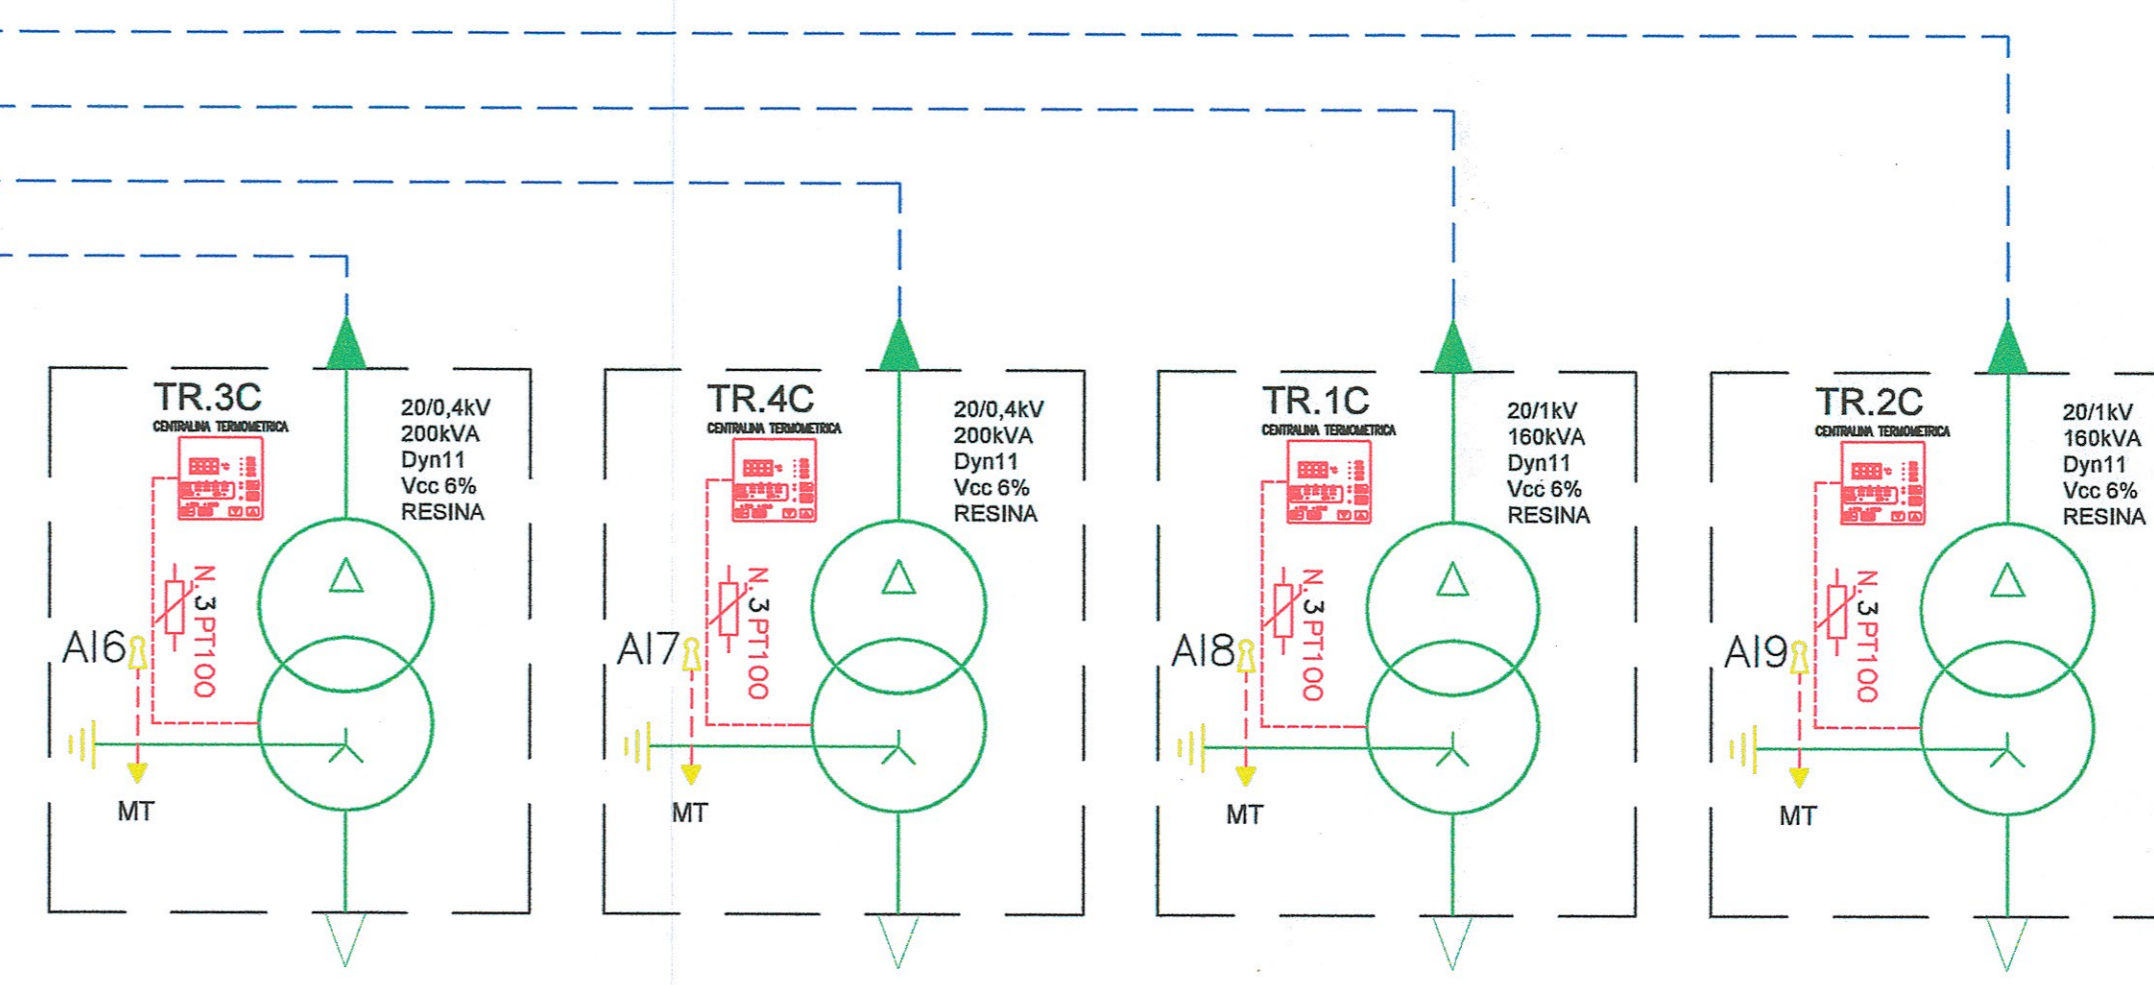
TR.3C
CENTRALINA TERMOMETRICA
20/0,4kV
200kVA
Dyn11
Vcc 6%
RESINA
N.3PT100
AI6
MT

TR.4C
CENTRALINA TERMOMETRICA
20/0,4kV
200kVA
Dyn11
Vcc 6%
RESINA
N.3PT100
AI7
MT

TR.1C
CENTRALINA TERMOMETRICA
20/1kV
160kVA
Dyn11
Vcc 6%
RESINA
N.3PT100
AI8
MT

TR.2C
CENTRALINA TERMOMETRICA
20/1kV
160kVA
Dyn11
Vcc 6%
RESINA
N.3PT100
AI9
MT